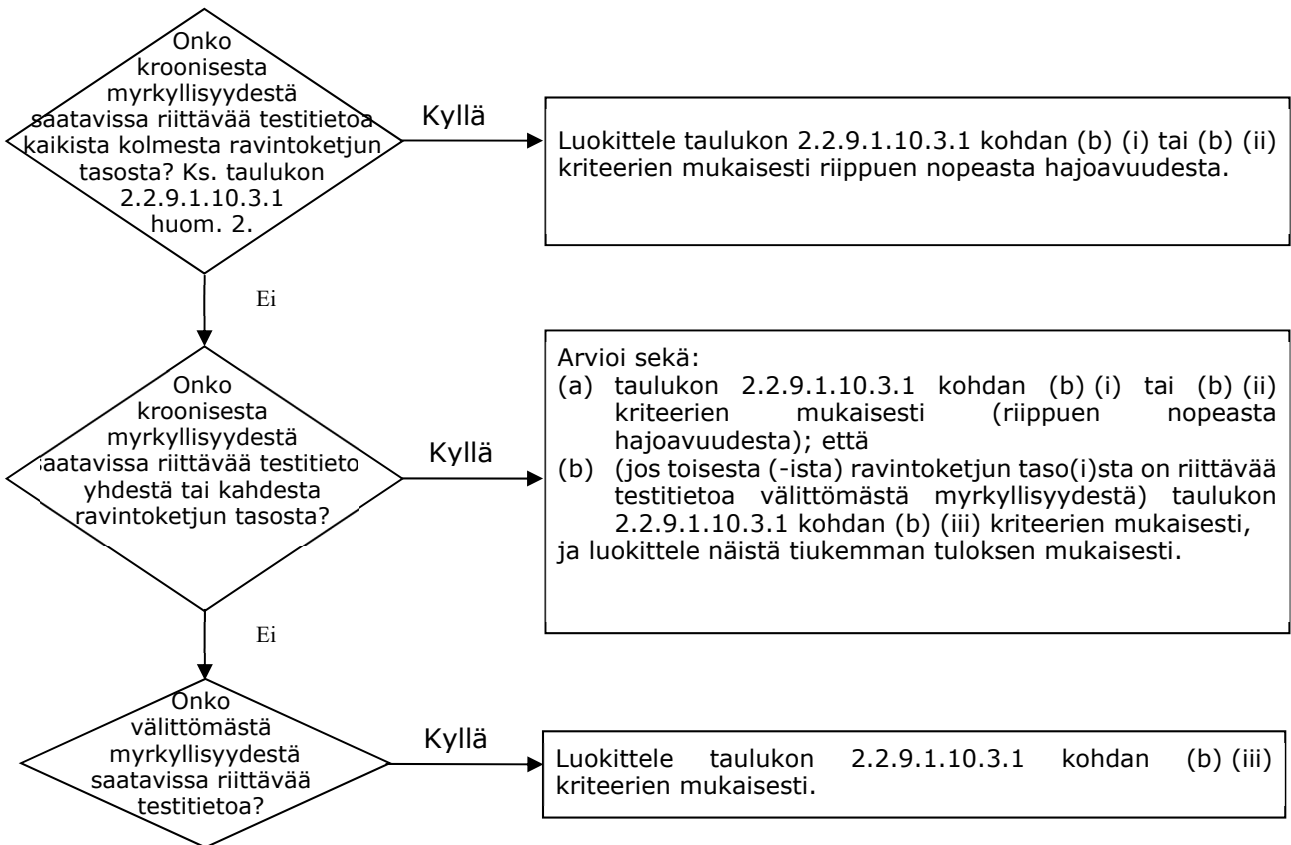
Onko kroonisesta myrkyllisyydestä saatavissa riittävää testitietoa kaikista kolmesta ravintoketjun tasosta? Ks. taulukon 2.2.9.1.10.3.1 huom. 2.

Kyllä

Luokittele taulukon 2.2.9.1.10.3.1 kohdan (b) (i) tai (b) (ii) kriteerien mukaisesti riippuen nopeasta hajoavuudesta.

Ei

Onko kroonisesta myrkyllisyydestä saatavissa riittävää testitieto yhdestä tai kahdesta ravintoketjun tasosta?

Kyllä

Arvioi sekä:
(a) taulukon 2.2.9.1.10.3.1 kohdan (b) (i) tai (b) (ii) kriteerien mukaisesti (riippuen nopeasta hajoavuudesta); että
(b) (jos toisesta (-ista) ravintoketjun taso(i)sta on riittävää testitietoa välittömästä myrkyllisyydestä) taulukon 2.2.9.1.10.3.1 kohdan (b) (iii) kriteerien mukaisesti,
ja luokittele näistä tiukemman tuloksen mukaisesti.

Ei

Onko välittömästä myrkyllisyydestä saatavissa riittävää testitietoa?

Kyllä

Luokittele taulukon 2.2.9.1.10.3.1 kohdan (b) (iii) kriteerien mukaisesti.